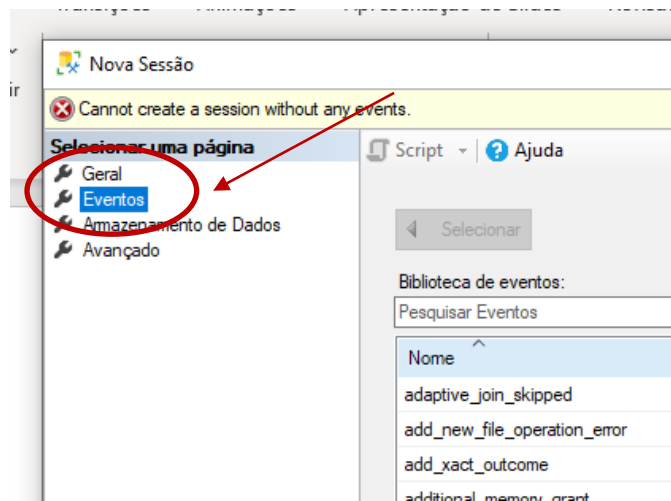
Nova Sessão

Cannot create a session without any events.

Selecionar uma página
Geral
Eventos
Armazenamento de Dados
Avançado

Script
Ajuda

Selecionar

Biblioteca de eventos:
Pesquisar Eventos

| Nome |
|---|
| adaptive_join_skipped |
| add_new_file_operation_error |
| add_xact_outcome |
| additional_memory_grant |